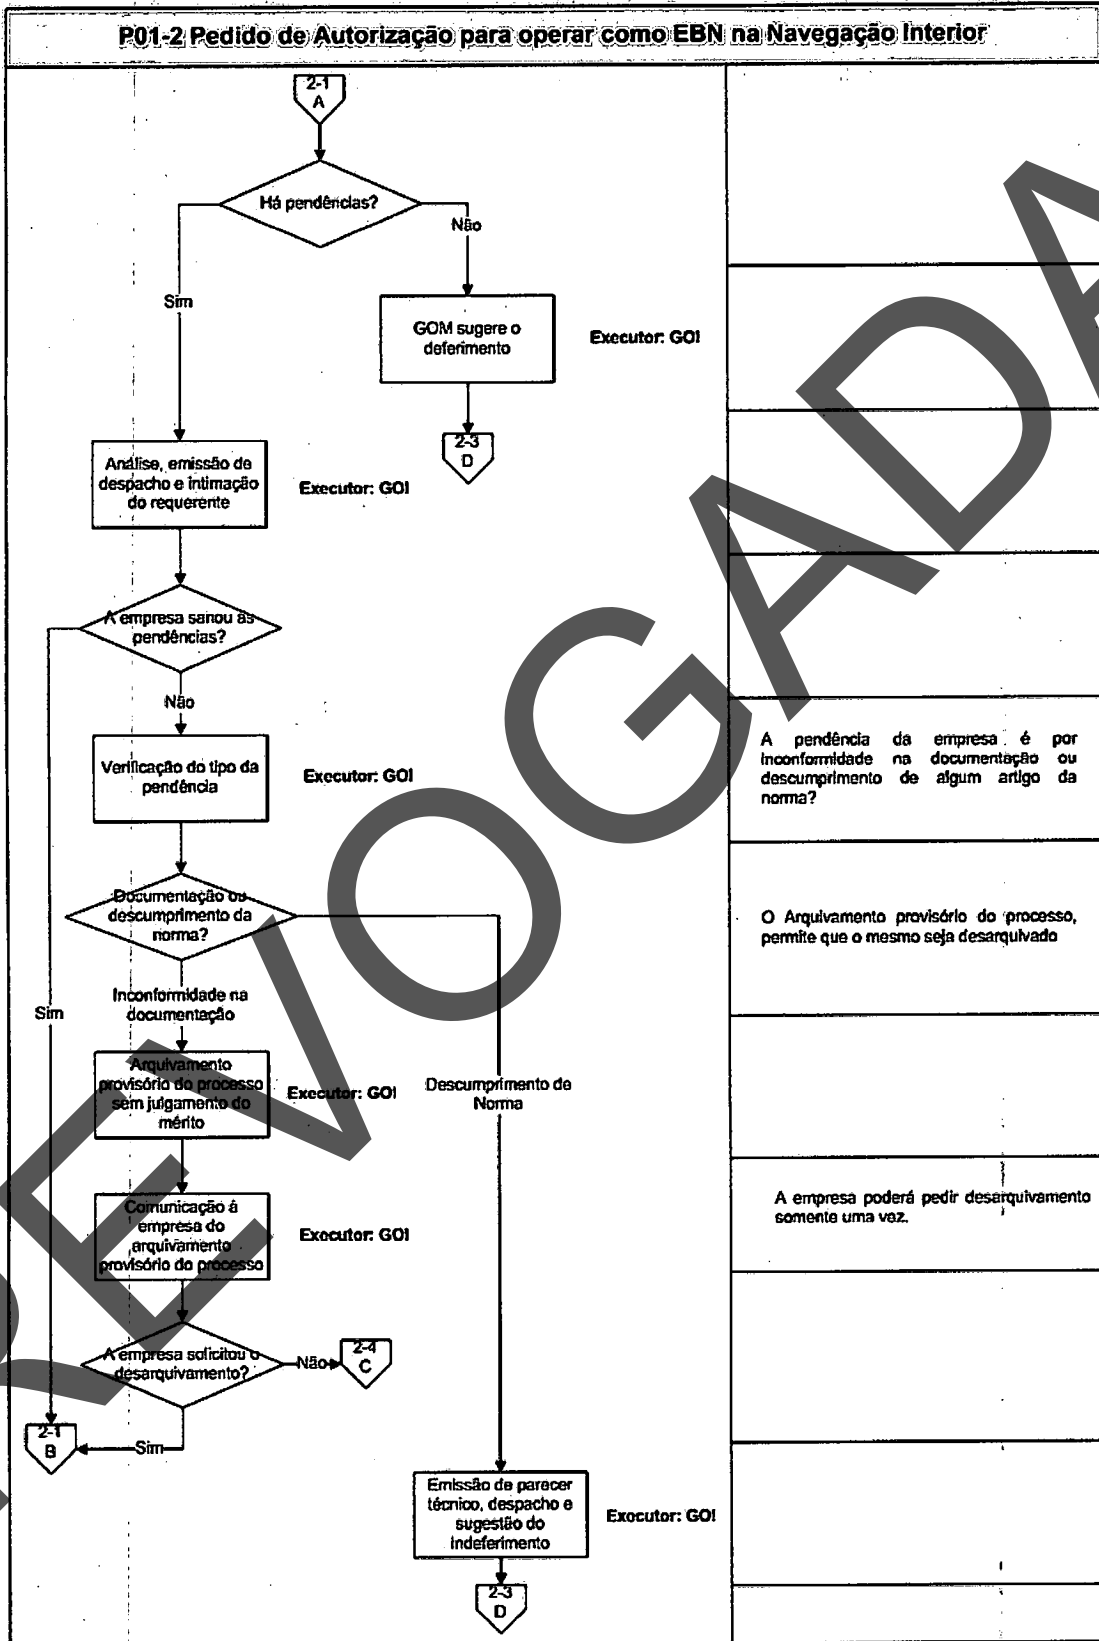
P01-2 Pedido de Autorização para operar como EBN na Navegação Interior

2-1
A

Há pendências?

Não

Sim

GOM sugere o deferimento

Executor: GOI

2-3
D

Análise, emissão de despacho e intimação do requerente

Executor: GOI

A empresa sanou as pendências?

Não

Verificação do tipo da pendência

Executor: GOI

A pendência da empresa é por inconformidade na documentação ou descumprimento de algum artigo da norma?

Documentação ou descumprimento da norma?

O Arquivamento provisório do processo, permite que o mesmo seja desarquivado

Inconformidade na documentação

Sim

Arquivamento provisório do processo sem julgamento do mérito

Executor: GOI

Descumprimento de Norma

Comunicação à empresa do arquivamento provisório do processo

Executor: GOI

A empresa poderá pedir desarquivamento somente uma vez.

A empresa solicitou o desarquivamento?

Não

2-4
C

2-1
B

Sim

Emissão de parecer técnico, despacho e sugestão do indeferimento

Executor: GOI

2-3
D

REVOGADA